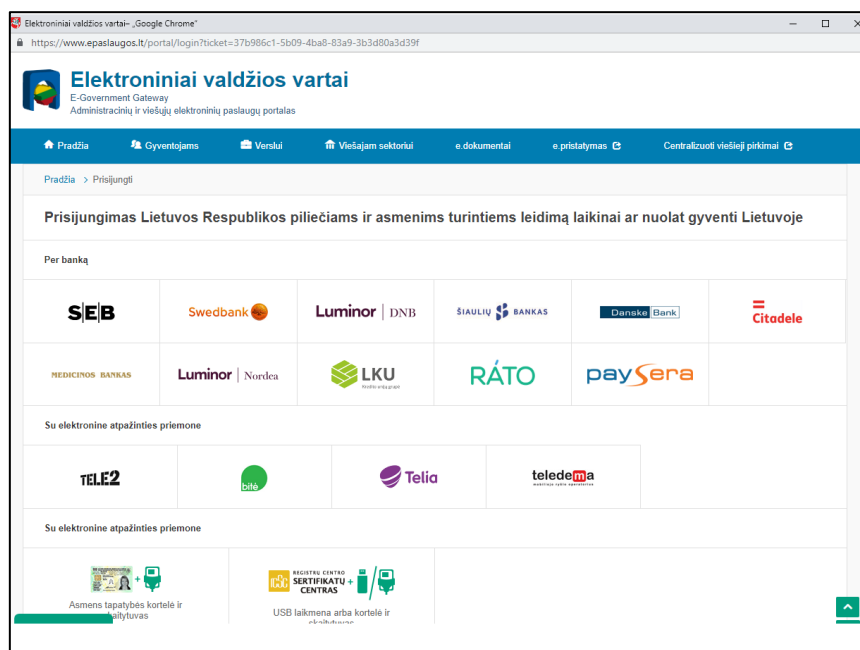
Elektroniniai valdžios vartai– „Google Chrome"

https://www.epaslaugos.lt/portal/login?ticket=37b986c1-5b09-4ba8-83a9-3b3d80a3d39f

Elektroniniai valdžios vartai
E-Government Gateway
Administracinių ir viešųjų elektroninių paslaugų portalas

Pradžia | Gyventojams | Verslui | Viešajam sektoriui | e.dokumentai | e.pristatymas | Centralizuoti viešieji pirkimai

Pradžia > Prisijungti

Prisijungimas Lietuvos Respublikos piliečiams ir asmenims turintiems leidimą laikinai ar nuolat gyventi Lietuvoje

Per banką

SEB
Swedbank
Luminor | DNB
ŠIAULIŲ BANKAS
Danske Bank
Citadele
MEDICINOS BANKAS
Luminor | Nordea
LKU
RÁTO
paysera

Su elektronine atpažinties priemone

TELE2
bitė
Telia
teledema

Su elektronine atpažinties priemone

Asmens tapatybės kortelė ir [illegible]aitytuvas

REGISTRŲ CENTRO SERTIFIKATŲ CENTRAS
USB laikmena arba kortelė ir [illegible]